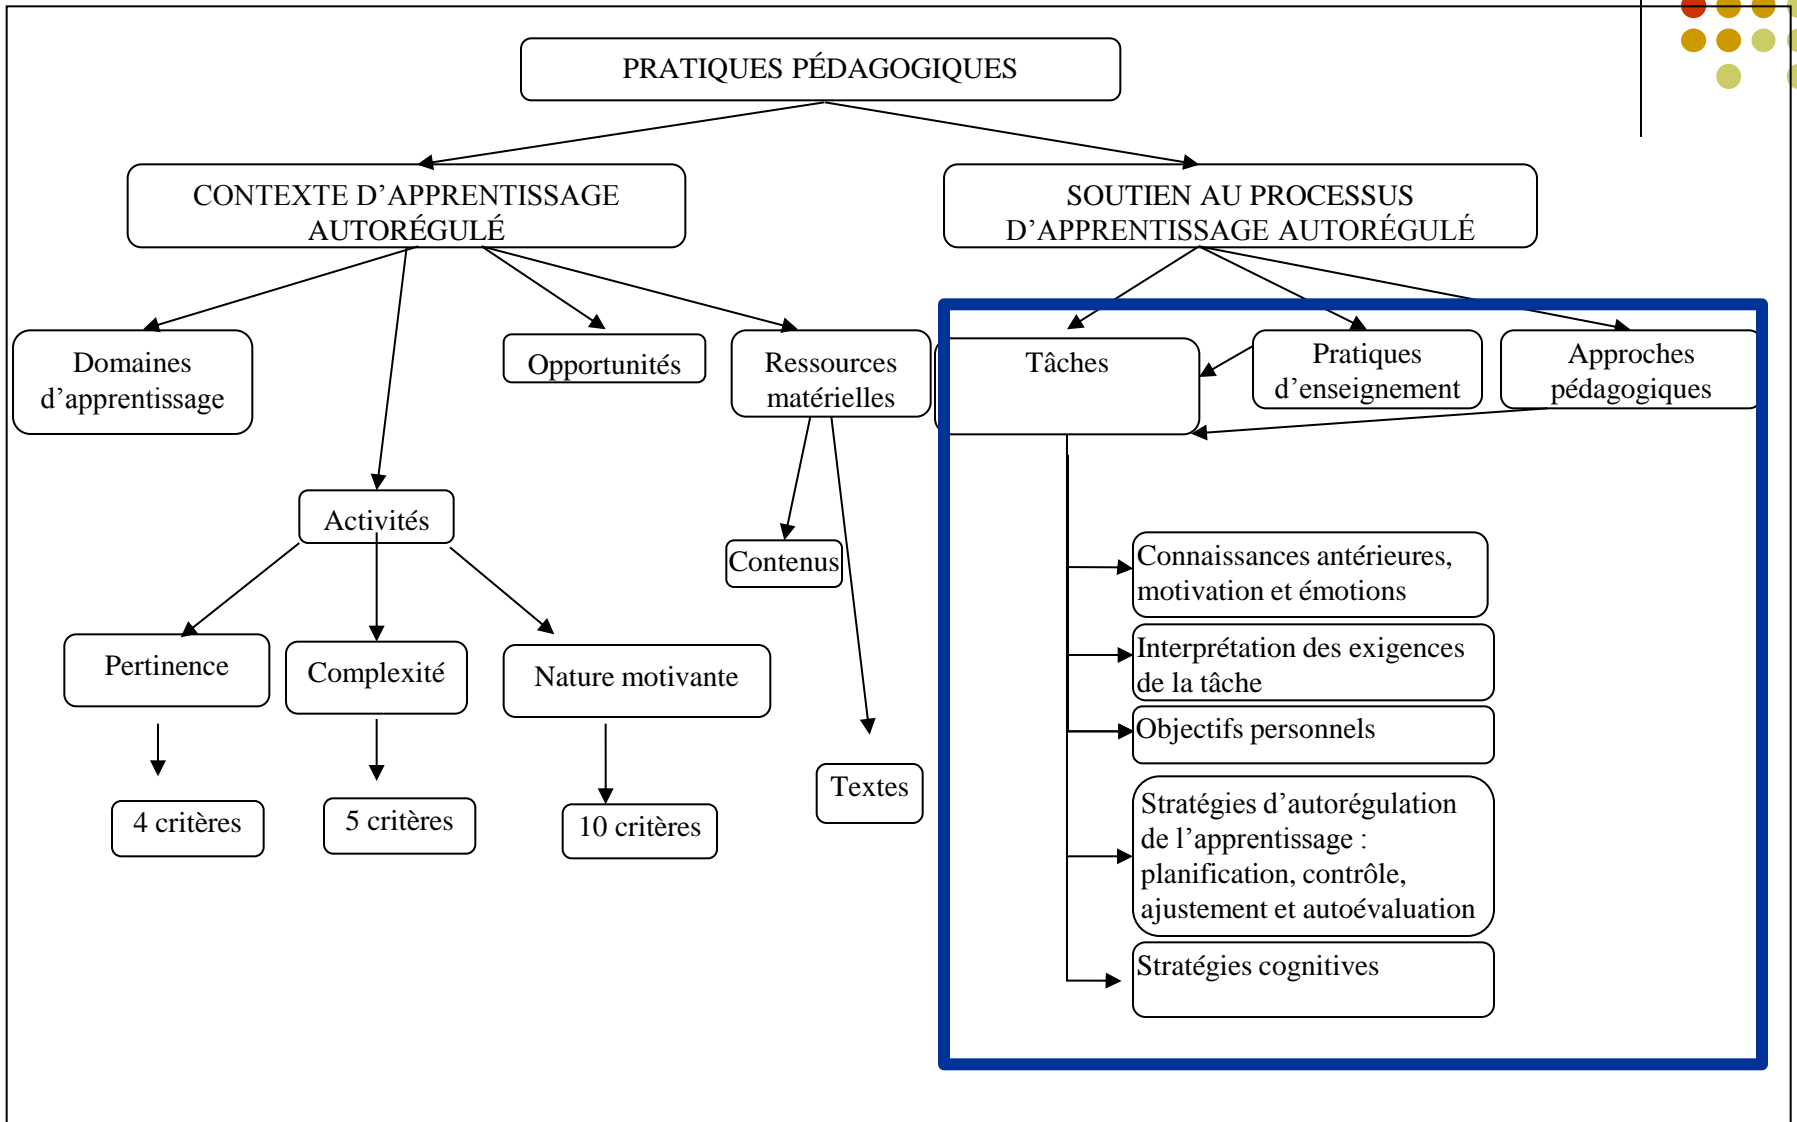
PRATIQUES PÉDAGOGIQUES

CONTEXTE D'APPRENTISSAGE AUTORÉGULÉ

SOUTIEN AU PROCESSUS D'APPRENTISSAGE AUTORÉGULÉ

Domaines d'apprentissage

Opportunités

Ressources matérielles

Tâches

Pratiques d'enseignement

Approches pédagogiques

Activités

Contenus

Pertinence

Complexité

Nature motivante

Textes

4 critères

5 critères

10 critères

Connaissances antérieures, motivation et émotions

Interprétation des exigences de la tâche

Objectifs personnels

Stratégies d'autorégulation de l'apprentissage : planification, contrôle, ajustement et autoévaluation

Stratégies cognitives